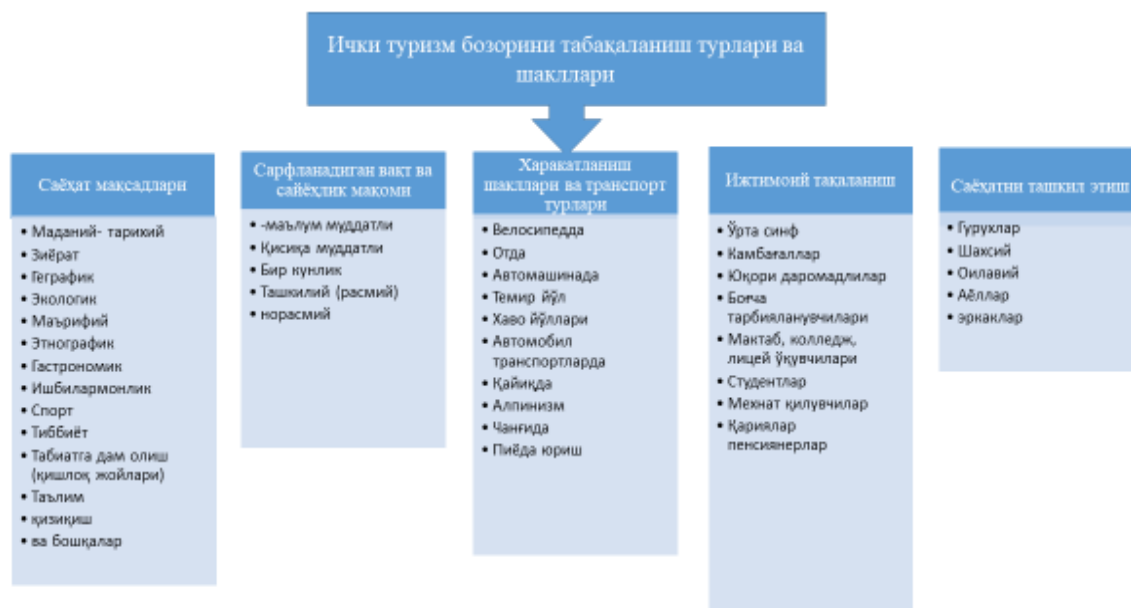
Ички туризм бозорини табақаланиш турлари ва шакллари

Саёҳат мақсадлари
• Маданий- тарихий
• Зиёрат
• Географик
• Экологик
• Маърифий
• Этнографик
• Гастрономик
• Ишбилармонлик
• Спорт
• Тиббиёт
• Табиатга дам олиш (қишлоқ жойлари)
• Таълим
• қизиқиш
• ва бошқалар

Сарфланадиган вакт ва сайёҳлик мақоми
• -маълум муддатли
• Қисиқа муддатли
• Бир кунлик
• Ташкилий (расмий)
• норасмий

Харакатланиш шакллари ва транспорт турлари
• Велосипедда
• Отда
• Автомашинада
• Темир йўл
• Хаво йўллари
• Автомобил транспортларда
• Қайиқда
• Алпинизм
• Чанғида
• Пиёда юриш

Ижтимоий тақаланиш
• Ўрта синф
• Камбағаллар
• Юқори даромадлилар
• Боғча тарбияланувчилари
• Мактаб, колледж, лицей ўқувчилари
• Студентлар
• Меҳнат қилувчилар
• Қариялар пенсиянерлар

Саёҳатни ташкил этиш
• Гуруҳлар
• Шахсий
• Оилавий
• Аёллар
• эркаклар